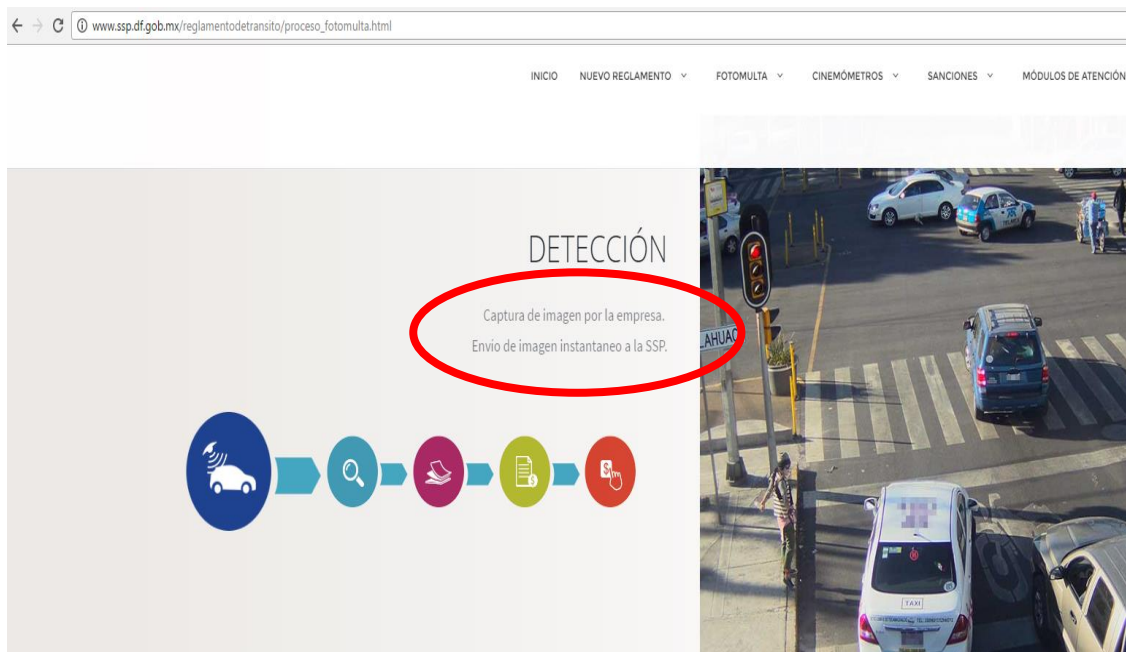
www.ssp.df.gob.mx/reglamentodetransito/proceso_fotomulta.html

INICIO NUEVO REGLAMENTO FOTOMULTA CINEMÓMETROS SANCIONES MÓDULOS DE ATENCIÓN

DETECCIÓN

Captura de imagen por la empresa.

Envio de imagen instantaneo a la SSP.

LAHUAC

TAXI